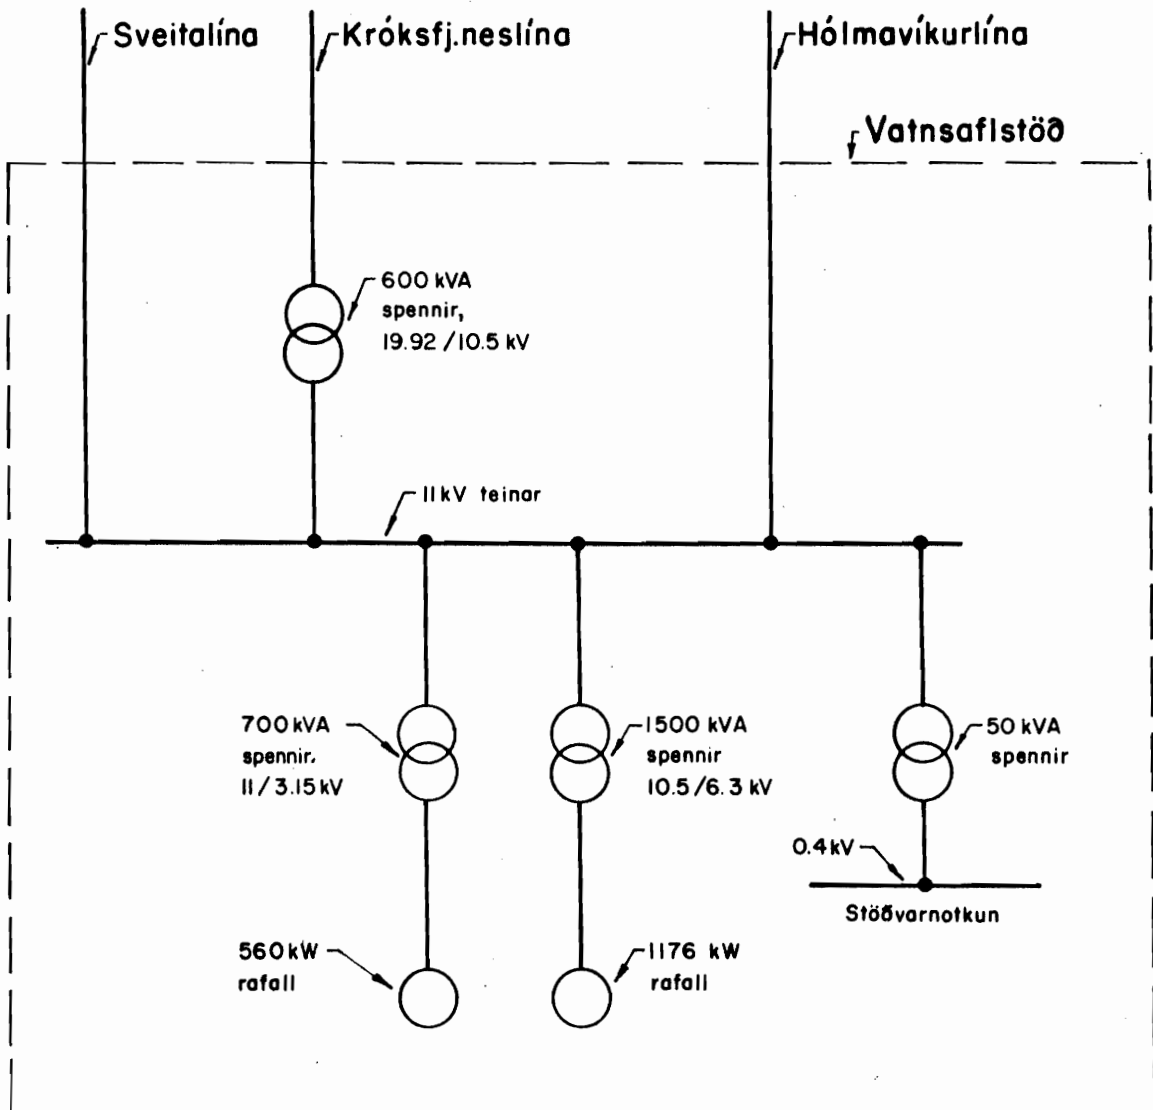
Sveitalína

Króksfj.neslína

Hólmavíkurlína

Vatnsaflstöð

600 kVA spennir, 19.92 / 10.5 kV

11 kV teinar

700 kVA spennir, 11 / 3.15 kV

1500 kVA spennir 10.5 / 6.3 kV

50 kVA spennir

0.4 kV

Stöðvarnotkun

560 kW rafall

1176 kW rafall